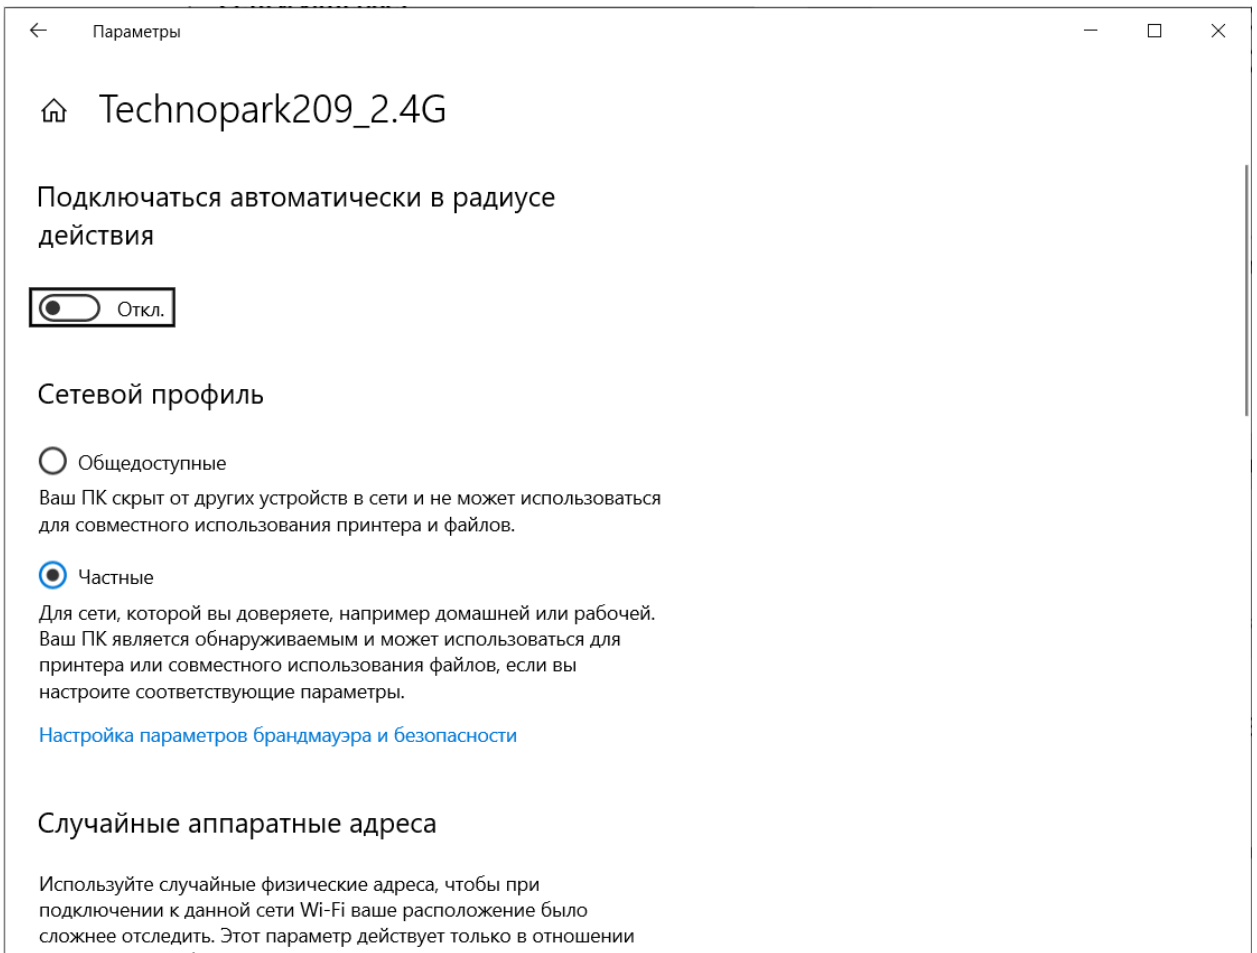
Параметры

Technopark209_2.4G

Подключаться автоматически в радиусе действия

Откл.

Сетевой профиль

Общедоступные

Ваш ПК скрыт от других устройств в сети и не может использоваться для совместного использования принтера и файлов.

Частные

Для сети, которой вы доверяете, например домашней или рабочей. Ваш ПК является обнаруживаемым и может использоваться для принтера или совместного использования файлов, если вы настроите соответствующие параметры.

Настройка параметров брандмауэра и безопасности

Случайные аппаратные адреса

Используйте случайные физические адреса, чтобы при подключении к данной сети Wi-Fi ваше расположение было сложнее отследить. Этот параметр действует только в отношении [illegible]